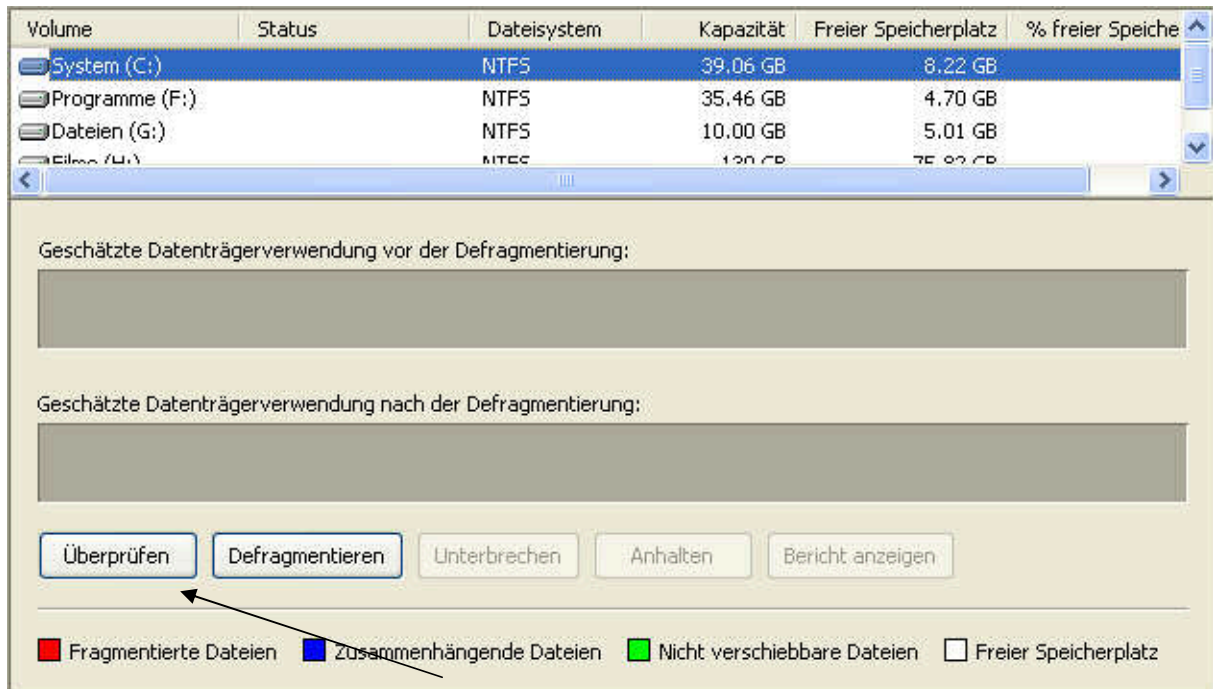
| Volume | Status | Dateisystem | Kapazität | Freier Speicherplatz | % freier Speiche |
|---|---|---|---|---|---|
| System (C:) | | NTFS | 39.06 GB | 8.22 GB | |
| Programme (F:) | | NTFS | 35.46 GB | 4.70 GB | |
| Dateien (G:) | | NTFS | 10.00 GB | 5.01 GB | |
| Filme (H:) | | NTFS | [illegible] | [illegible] | |

Geschätzte Datenträgerverwendung vor der Defragmentierung:

Geschätzte Datenträgerverwendung nach der Defragmentierung:

Überprüfen Defragmentieren Unterbrechen Anhalten Bericht anzeigen

Fragmentierte Dateien Zusammenhängende Dateien Nicht verschiebbare Dateien Freier Speicherplatz